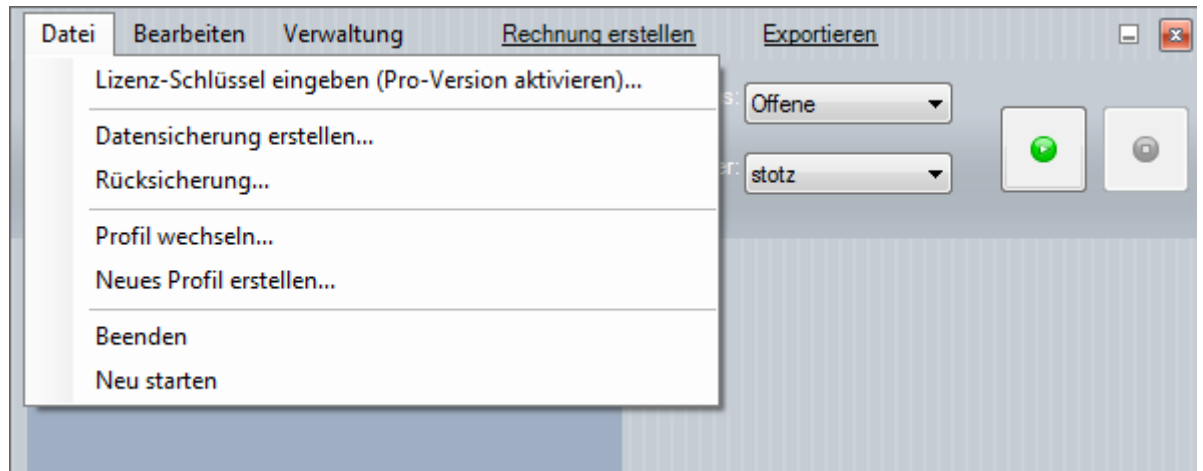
Datei Bearbeiten Verwaltung Rechnung erstellen Exportieren

Lizenz-Schlüssel eingeben (Pro-Version aktivieren)...

Datensicherung erstellen...

Rücksicherung...

Profil wechseln...

Neues Profil erstellen...

Beenden

Neu starten

s: Offene

r: stotz